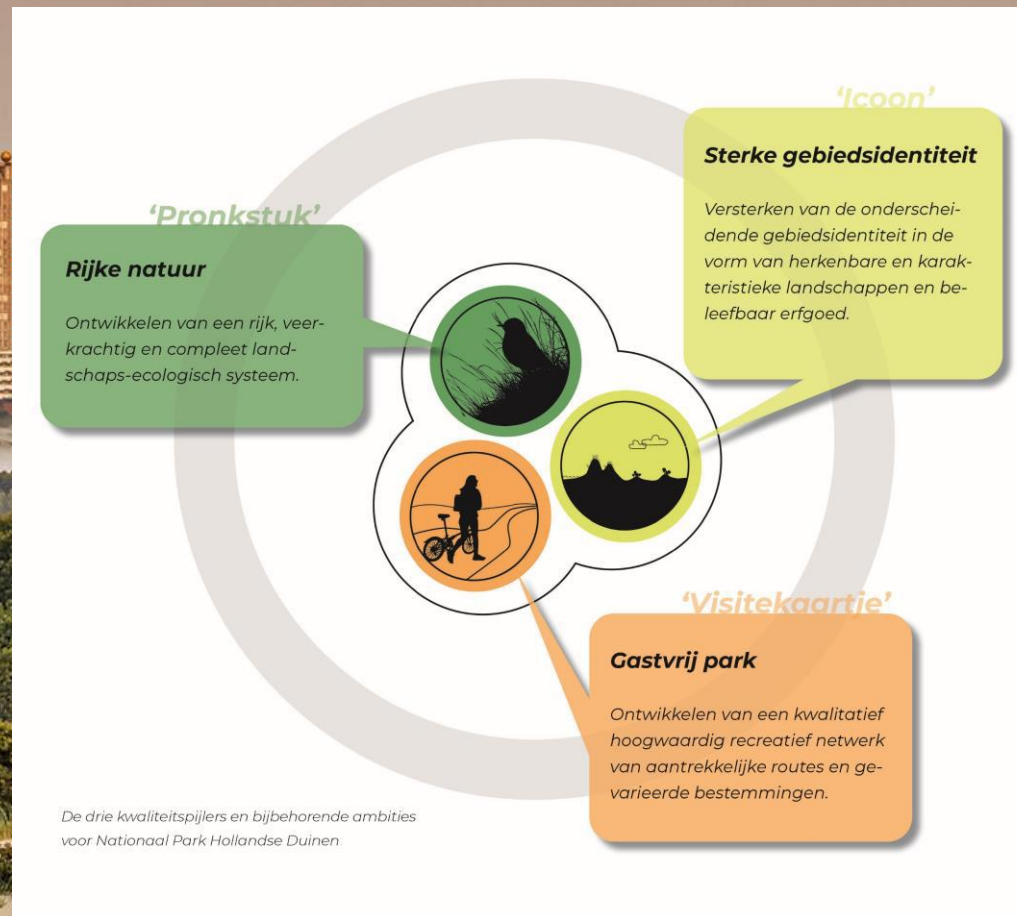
'Icoon'

Sterke gebiedsidentiteit

Versterken van de onderscheidende gebiedsidentiteit in de vorm van herkenbare en karakteristieke landschappen en beleefbaar erfgoed.

'Pronkstuk'

Rijke natuur

Ontwikkelen van een rijk, veerkrachtig en compleet landschaps-ecologisch systeem.

'Visitekaartje'

Gastvrij park

Ontwikkelen van een kwalitatief hoogwaardig recreatief netwerk van aantrekkelijke routes en gevarieerde bestemmingen.

De drie kwaliteitspijlers en bijbehorende ambities voor Nationaal Park Hollandse Duinen